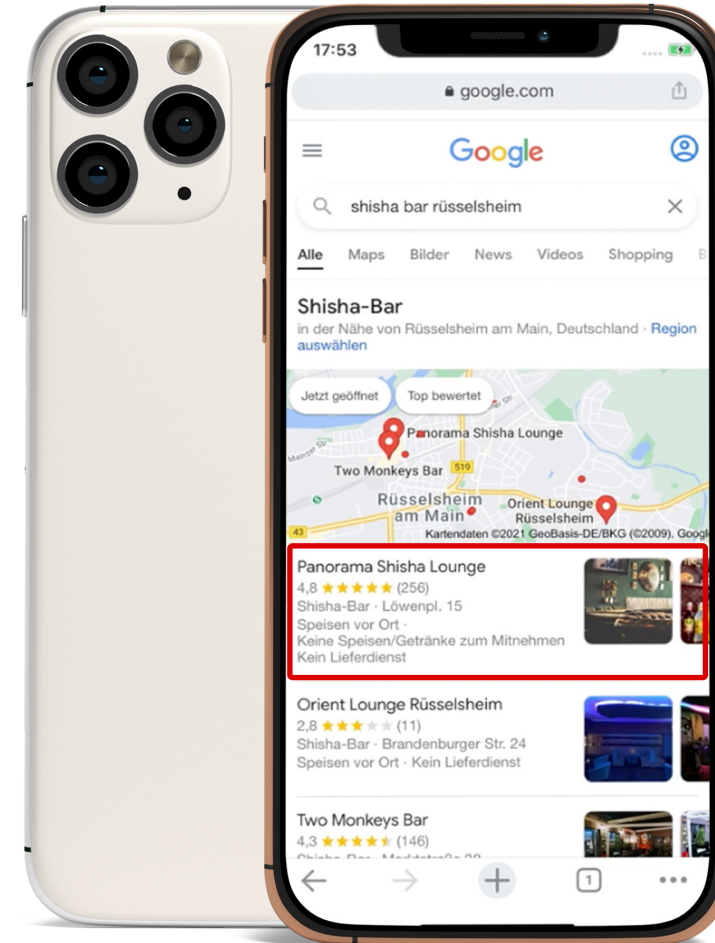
17:53

google.com

Google

shisha bar rüsselsheim

Alle Maps Bilder News Videos Shopping B

Shisha-Bar
in der Nähe von Rüsselsheim am Main, Deutschland · Region auswählen

Jetzt geöffnet Top bewertet

Panorama Shisha Lounge
Two Monkeys Bar
519
Rüsselsheim am Main
Orient Lounge Rüsselsheim
43
Kartendaten ©2021 GeoBasis-DE/BKG (©2009), Google

Panorama Shisha Lounge
4,8 ★★★★★ (256)
Shisha-Bar · Löwenpl. 15
Speisen vor Ort ·
Keine Speisen/Getränke zum Mitnehmen
Kein Lieferdienst

Orient Lounge Rüsselsheim
2,8 ★★★★★ (11)
Shisha-Bar · Brandenburger Str. 24
Speisen vor Ort · Kein Lieferdienst

Two Monkeys Bar
4,3 ★★★★★ (146)
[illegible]

1